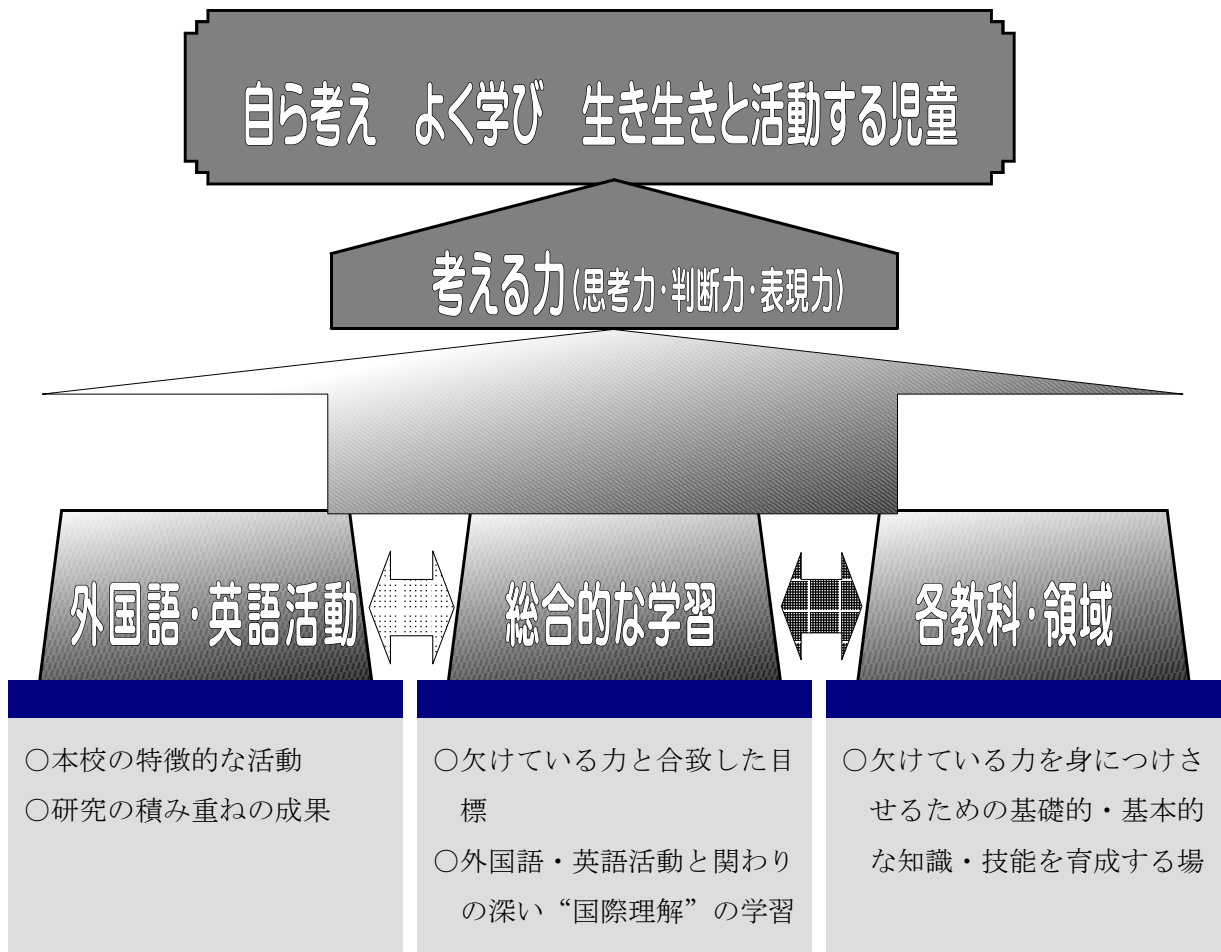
自ら考え　よく学び　生き生きと活動する児童

考える力(思考力･判断力･表現力)

外国語･英語活動

総合的な学習

各教科･領域

○本校の特徴的な活動
○研究の積み重ねの成果

○欠けている力と合致した目標
○外国語・英語活動と関わりの深い“国際理解”の学習

○欠けている力を身につけさせるための基礎的・基本的な知識・技能を育成する場